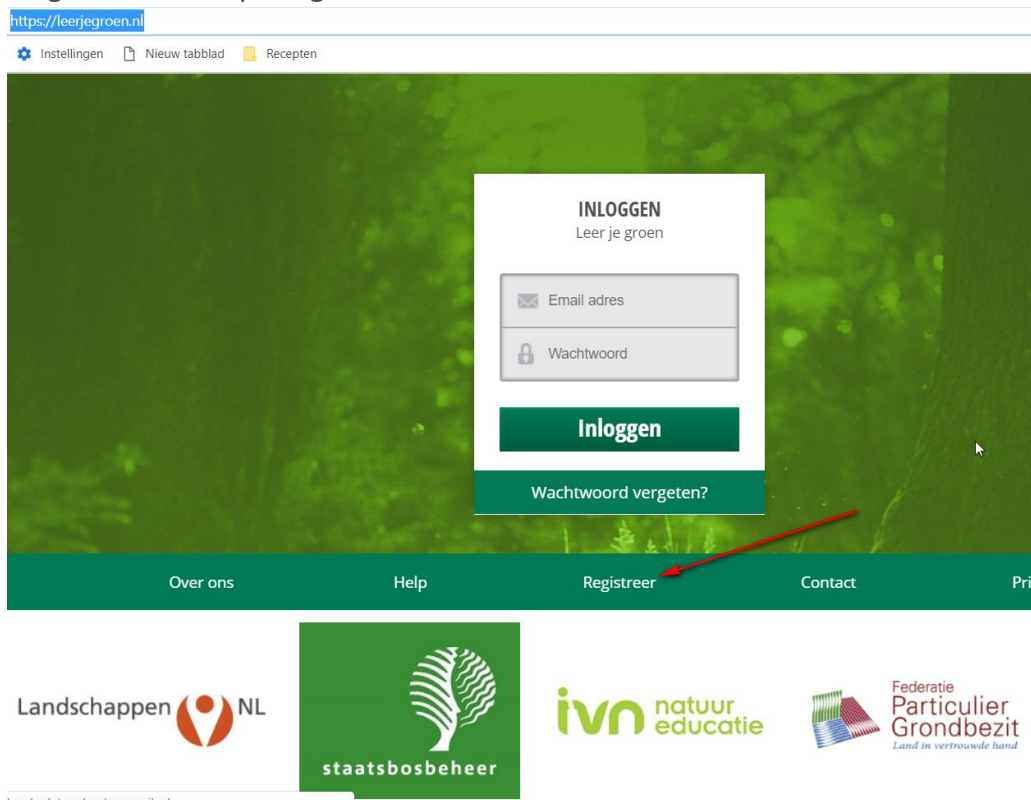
https://leerjegroen.nl

Instellingen Nieuw tabblad Recepten

INLOGGEN
Leer je groen

Email adres

Wachtwoord

Inloggen

Wachtwoord vergeten?

Over ons Help Registreer Contact Pri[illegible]

Landschappen NL

staatsbosbeheer

ivn natuur educatie

Federatie Particulier Grondbezit
Land in vertrouwde hand